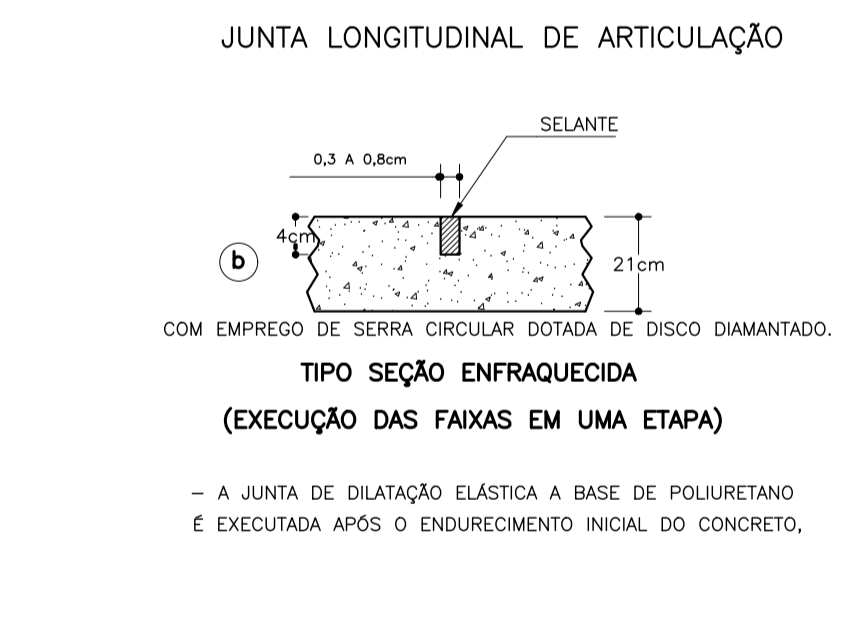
JUNTA LONGITUDINAL DE ARTICULAÇÃO

SELANTE

0,3 A 0,8cm

4cm

b

21cm

COM EMPREGO DE SERRA CIRCULAR DOTADA DE DISCO DIAMANTADO.

TIPO SEÇÃO ENFRAQUECIDA

(EXECUÇÃO DAS FAIXAS EM UMA ETAPA)

– A JUNTA DE DILATAÇÃO ELÁSTICA A BASE DE POLIURETANO É EXECUTADA APÓS O ENDURECIMENTO INICIAL DO CONCRETO,